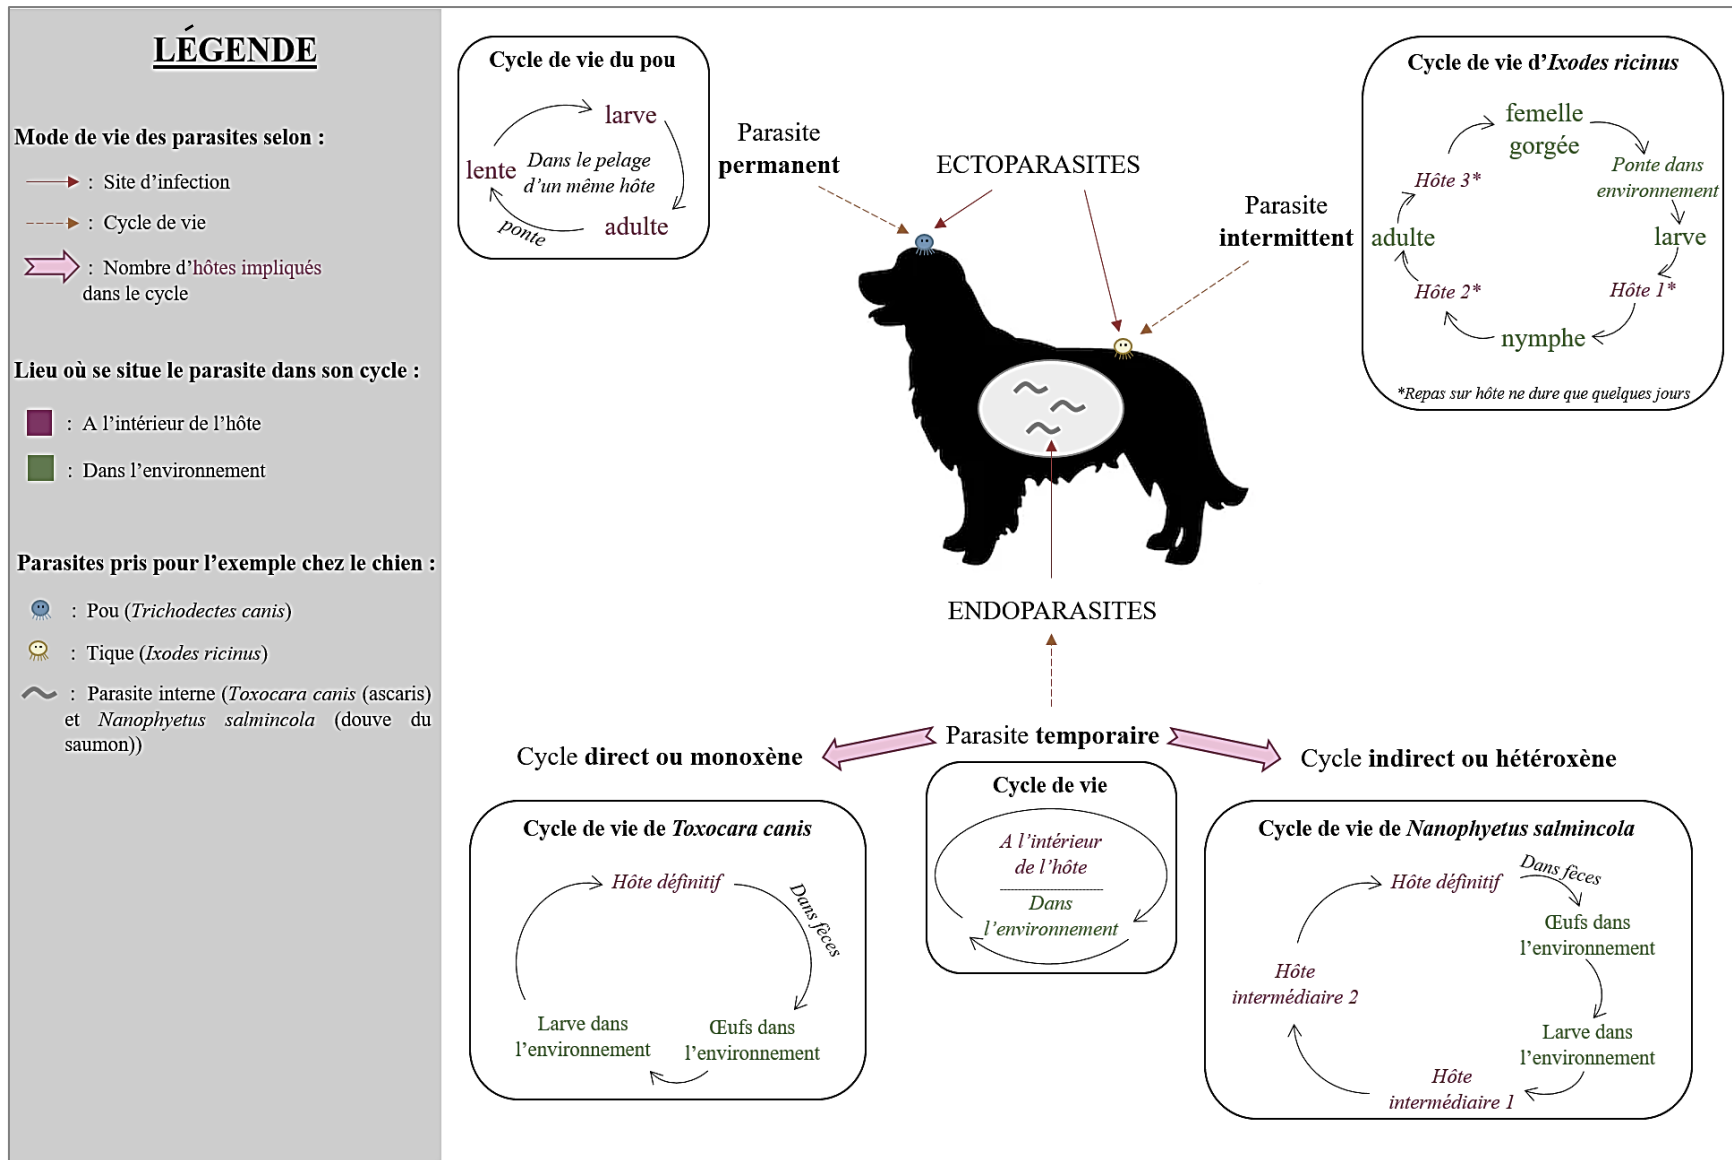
LÉGENDE

Mode de vie des parasites selon :

: Site d'infection

: Cycle de vie

: Nombre d'hôtes impliqués dans le cycle

Lieu où se situe le parasite dans son cycle :

: A l'intérieur de l'hôte

: Dans l'environnement

Parasites pris pour l'exemple chez le chien :

: Pou (*Trichodectes canis*)

: Tique (*Ixodes ricinus*)

: Parasite interne (*Toxocara canis* (ascaris) et *Nanophyetus salmincola* (douve du saumon))

Cycle de vie du pou

larve

lente

*Dans le pelage d'un même hôte*

*ponte*

adulte

Parasite **permanent**

ECTOPARASITES

Parasite **intermittent**

Cycle de vie d'*Ixodes ricinus*

femelle gorgée

*Ponte dans environnement*

*Hôte 3**

adulte

larve

*Hôte 2**

*Hôte 1**

nymphe

*Repas sur hôte ne dure que quelques jours

ENDOPARASITES

Cycle **direct ou monoxène**

Parasite **temporaire**

Cycle **indirect ou hétéroxène**

Cycle de vie

*A l'intérieur de l'hôte*

*Dans l'environnement*

Cycle de vie de *Toxocara canis*

*Hôte définitif*

*Dans fèces*

Larve dans l'environnement

Œufs dans l'environnement

Cycle de vie de *Nanophyetus salmincola*

*Hôte définitif*

*Dans fèces*

Œufs dans l'environnement

*Hôte intermédiaire 2*

Larve dans l'environnement

*Hôte intermédiaire 1*